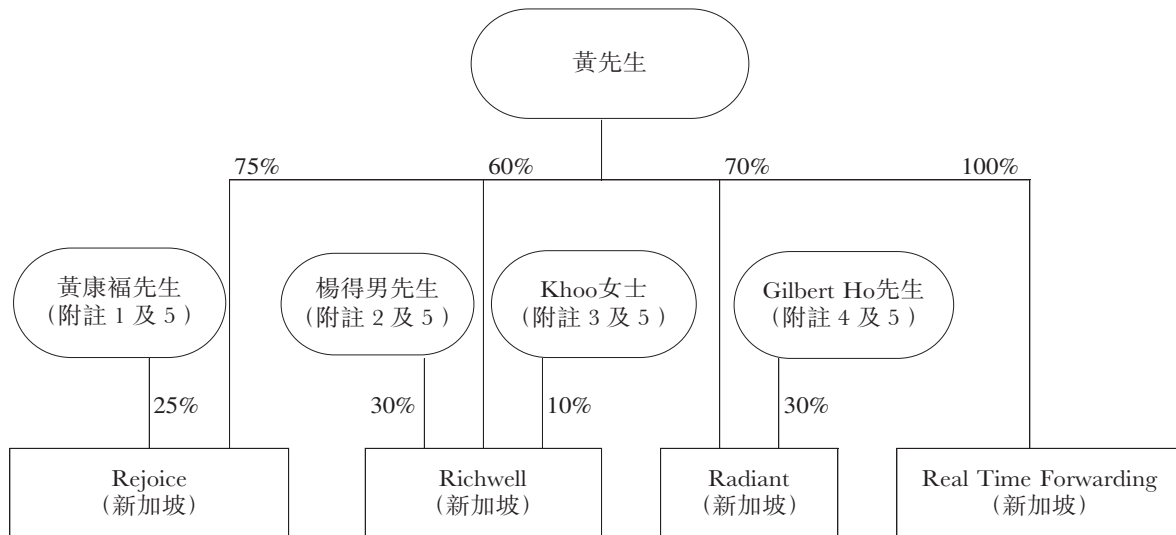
黃先生

75%
60%
70%
100%

黃康福先生
(附註 1 及 5)

楊得男先生
(附註 2 及 5)

Khoo女士
(附註 3 及 5)

Gilbert Ho先生
(附註 4 及 5)

25%
30%
10%
30%

Rejoice
(新加坡)

Richwell
(新加坡)

Radiant
(新加坡)

Real Time Forwarding
(新加坡)